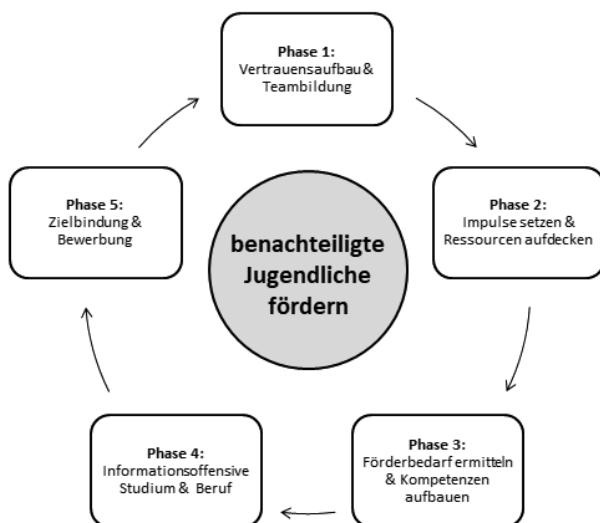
Phase 1:
Vertrauensaufbau & Teambildung

Phase 2:
Impulse setzen & Ressourcen aufdecken

Phase 3:
Förderbedarf ermitteln & Kompetenzen aufbauen

Phase 4:
Informationsoffensive Studium & Beruf

Phase 5:
Zielbindung & Bewerbung

benachteiligte Jugendliche fördern